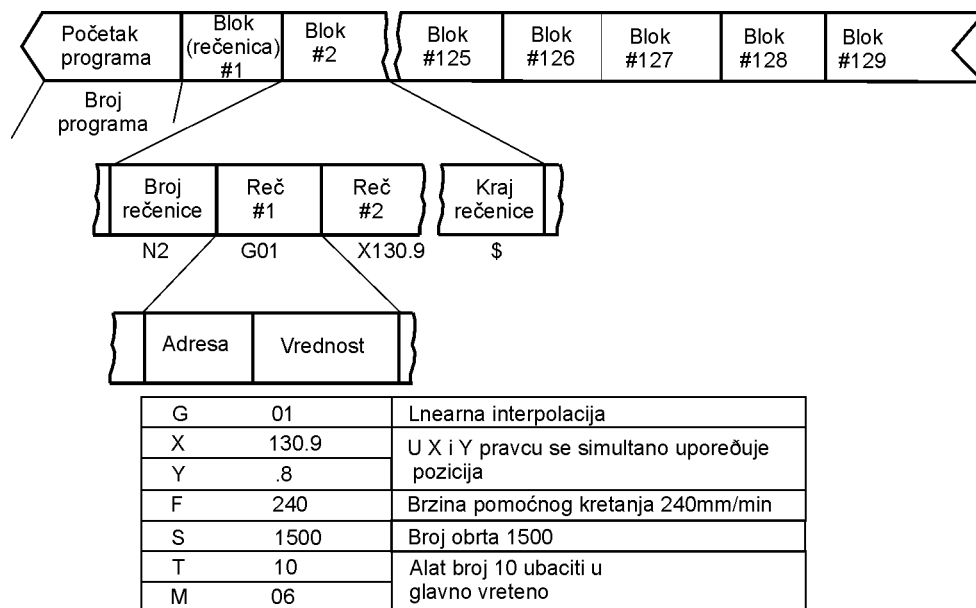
Početak programa

Blok (rečenica) #1

Blok #2

Blok #125

Blok #126

Blok #127

Blok #128

Blok #129

Broj programa

Broj rečenice

Reč #1

Reč #2

Kraj rečenice

N2

G01

X130.9

$

Adresa

Vrednost

| | | |
|---|---|---|
| G | 01 | Lnearna interpolacija |
| X | 130.9 | U X i Y pravcu se simultano upoređuje pozicija |
| Y | .8 | |
| F | 240 | Brzina pomoćnog kretanja 240mm/min |
| S | 1500 | Broj obrta 1500 |
| T | 10 | Alat broj 10 ubaciti u glavno vreteno |
| M | 06 | |